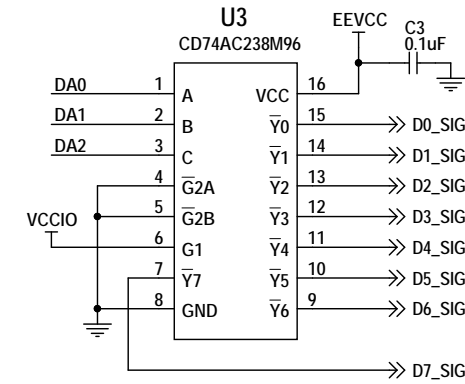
U3
CD74AC238M96
EEVCC
C3
0.1uF
DA0
DA1
DA2
VCCIO
1
2
3
4
5
6
7
8
A
B
C
$\overline{G}$2A
$\overline{G}$2B
G1
$\overline{Y}$7
GND
VCC
$\overline{Y}$0
$\overline{Y}$1
$\overline{Y}$2
$\overline{Y}$3
$\overline{Y}$4
$\overline{Y}$5
$\overline{Y}$6
16
15
14
13
12
11
10
9
D0_SIG
D1_SIG
D2_SIG
D3_SIG
D4_SIG
D5_SIG
D6_SIG
D7_SIG